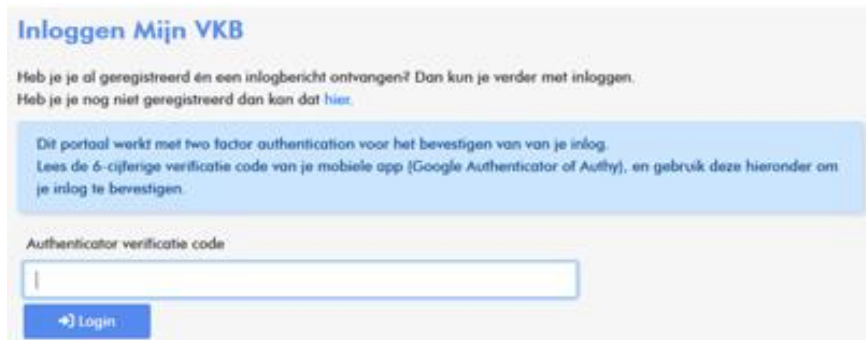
Inloggen Mijn VKB

Heb je je al geregistreerd én een inlogbericht ontvangen? Dan kun je verder met inloggen.
Heb je je nog niet geregistreerd dan kan dat hier.

Dit portaal werkt met two factor authentication voor het bevestigen van van je inlog.
Lees de 6-cijferige verificatie code van je mobiele app (Google Authenticator of Authy), en gebruik deze hieronder om je inlog te bevestigen.

Authenticator verificatie code

Login